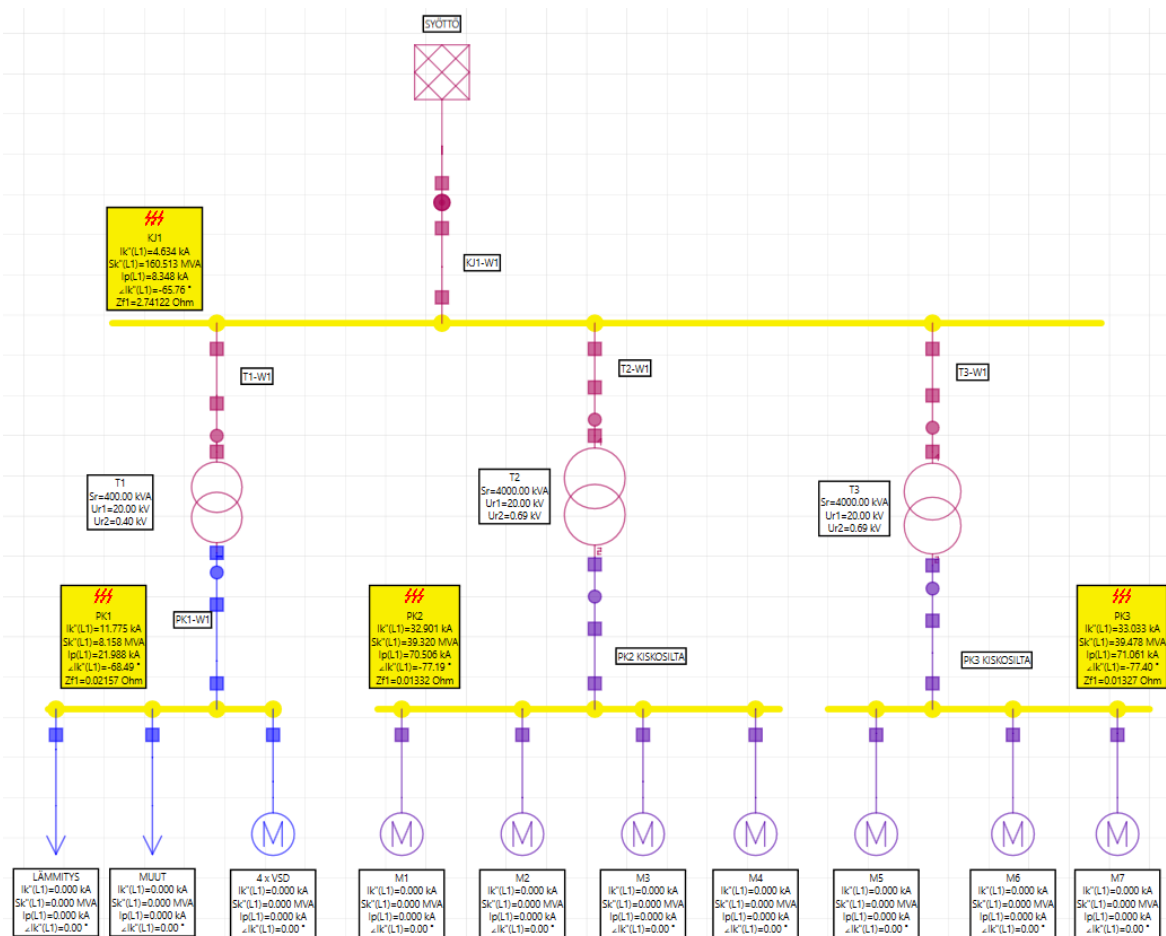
SYÖTTÖ

KJ1
Ik"(L1)=4.634 kA
Sk"(L1)=160.513 MVA
Ip(L1)=8.348 kA
∠Ik"(L1)=-65.76 °
Zf1=2.74122 Ohm

KJ1-W1

T1-W1

T2-W1

T3-W1

T1
Sr=400.00 kVA
Ur1=20.00 kV
Ur2=0.40 kV

T2
Sr=4000.00 kVA
Ur1=20.00 kV
Ur2=0.69 kV

T3
Sr=4000.00 kVA
Ur1=20.00 kV
Ur2=0.69 kV

PK1
Ik"(L1)=11.775 kA
Sk"(L1)=8.158 MVA
Ip(L1)=21.988 kA
∠Ik"(L1)=-68.49 °
Zf1=0.02157 Ohm

PK1-W1

PK2
Ik"(L1)=32.901 kA
Sk"(L1)=39.320 MVA
Ip(L1)=70.506 kA
∠Ik"(L1)=-77.19 °
Zf1=0.01332 Ohm

PK2 KISKOSILTA

PK3 KISKOSILTA

PK3
Ik"(L1)=33.033 kA
Sk"(L1)=39.478 MVA
Ip(L1)=71.061 kA
∠Ik"(L1)=-77.40 °
Zf1=0.01327 Ohm

LÄMMITYS
Ik"(L1)=0.000 kA
Sk"(L1)=0.000 MVA
Ip(L1)=0.000 kA
∠Ik"(L1)=0.00 °

MUUT
Ik"(L1)=0.000 kA
Sk"(L1)=0.000 MVA
Ip(L1)=0.000 kA
∠Ik"(L1)=0.00 °

4 x VSD
Ik"(L1)=0.000 kA
Sk"(L1)=0.000 MVA
Ip(L1)=0.000 kA
∠Ik"(L1)=0.00 °

M1
Ik"(L1)=0.000 kA
Sk"(L1)=0.000 MVA
Ip(L1)=0.000 kA
∠Ik"(L1)=0.00 °

M2
Ik"(L1)=0.000 kA
Sk"(L1)=0.000 MVA
Ip(L1)=0.000 kA
∠Ik"(L1)=0.00 °

M3
Ik"(L1)=0.000 kA
Sk"(L1)=0.000 MVA
Ip(L1)=0.000 kA
∠Ik"(L1)=0.00 °

M4
Ik"(L1)=0.000 kA
Sk"(L1)=0.000 MVA
Ip(L1)=0.000 kA
∠Ik"(L1)=0.00 °

M5
Ik"(L1)=0.000 kA
Sk"(L1)=0.000 MVA
Ip(L1)=0.000 kA
∠Ik"(L1)=0.00 °

M6
Ik"(L1)=0.000 kA
Sk"(L1)=0.000 MVA
Ip(L1)=0.000 kA
∠Ik"(L1)=0.00 °

M7
Ik"(L1)=0.000 kA
Sk"(L1)=0.000 MVA
Ip(L1)=0.000 kA
∠Ik"(L1)=0.00 °